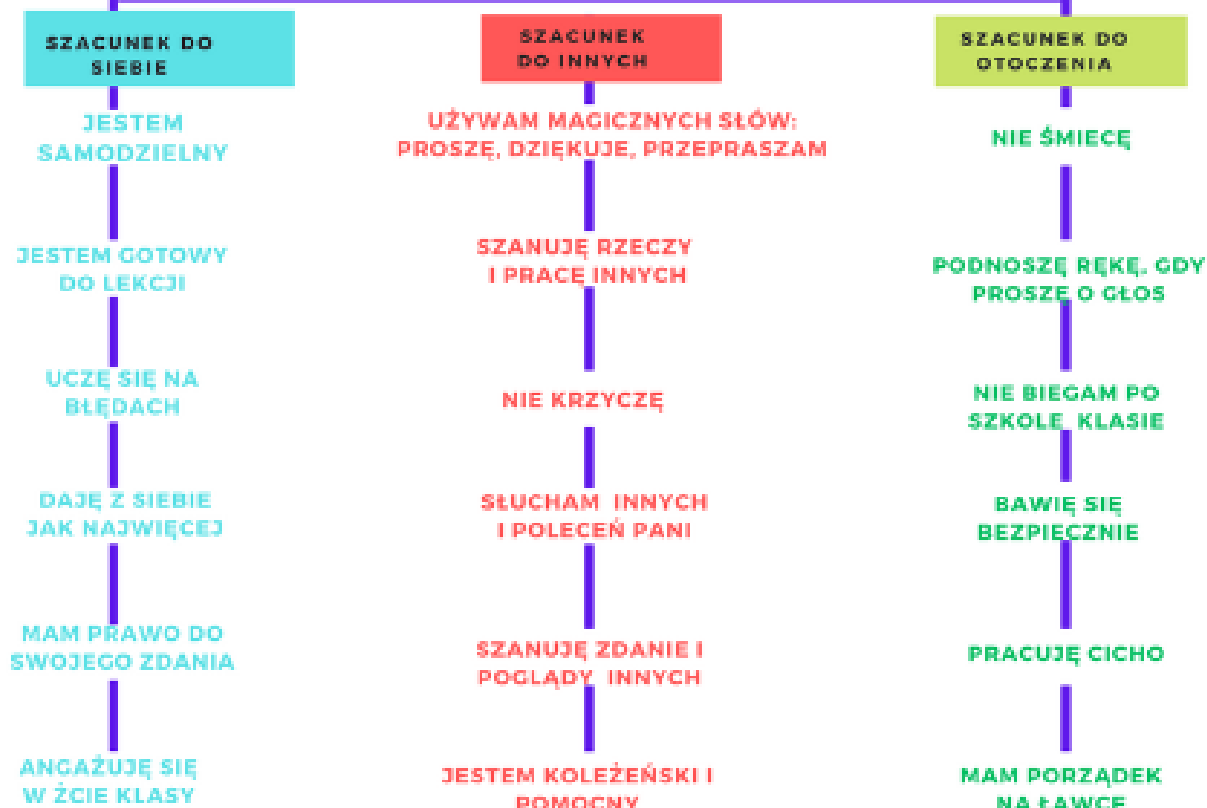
SZACUNEK DO SIEBIE

JESTEM SAMODZIELNY

JESTEM GOTOWY DO LEKCJI

UCZĘ SIĘ NA BŁĘDACH

DAJĘ Z SIEBIE JAK NAJWIĘCEJ

MAM PRAWO DO SWOJEGO ZDANIA

ANGAŻUJĘ SIĘ W ŻCIE KLASY

SZACUNEK DO INNYCH

UŻYWAM MAGICZNYCH SŁÓW: PROSZĘ, DZIĘKUJE, PRZEPRASZAM

SZANUJĘ RZECZY I PRACĘ INNYCH

NIE KRZYCZĘ

SŁUCHAM INNYCH I POLECEŃ PANI

SZANUJĘ ZDANIE I POGLĄDY INNYCH

JESTEM KOLEŻEŃSKI I POMOCNY

SZACUNEK DO OTOCZENIA

NIE ŚMIECĘ

PODNOSZĘ RĘKĘ, GDY PROSZĘ O GŁOS

NIE BIEGAM PO SZKOLE KLASIE

BAWIĘ SIĘ BEZPIECZNIE

PRACUJĘ CICHO

MAM PORZĄDEK NA ŁAWCE